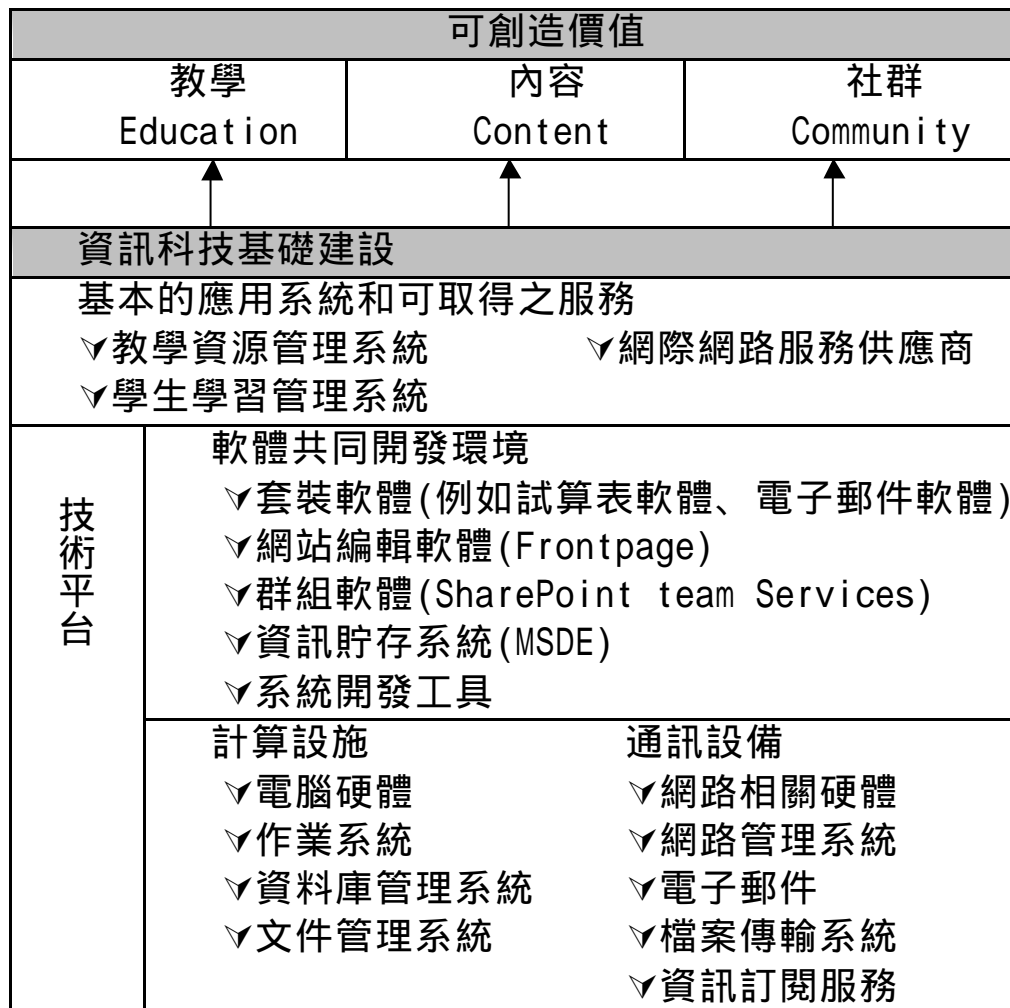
可創造價值

| 教學 Education | 內容 Content | 社群 Community |
|---|---|---|

資訊科技基礎建設

基本的應用系統和可取得之服務

✓教學資源管理系統 ✓網際網路服務供應商

✓學生學習管理系統

技術平台

軟體共同開發環境

✓套裝軟體(例如試算表軟體、電子郵件軟體)

✓網站編輯軟體(Frontpage)

✓群組軟體(SharePoint team Services)

✓資訊貯存系統(MSDE)

✓系統開發工具

計算設施

✓電腦硬體

✓作業系統

✓資料庫管理系統

✓文件管理系統

通訊設備

✓網路相關硬體

✓網路管理系統

✓電子郵件

✓檔案傳輸系統

✓資訊訂閱服務